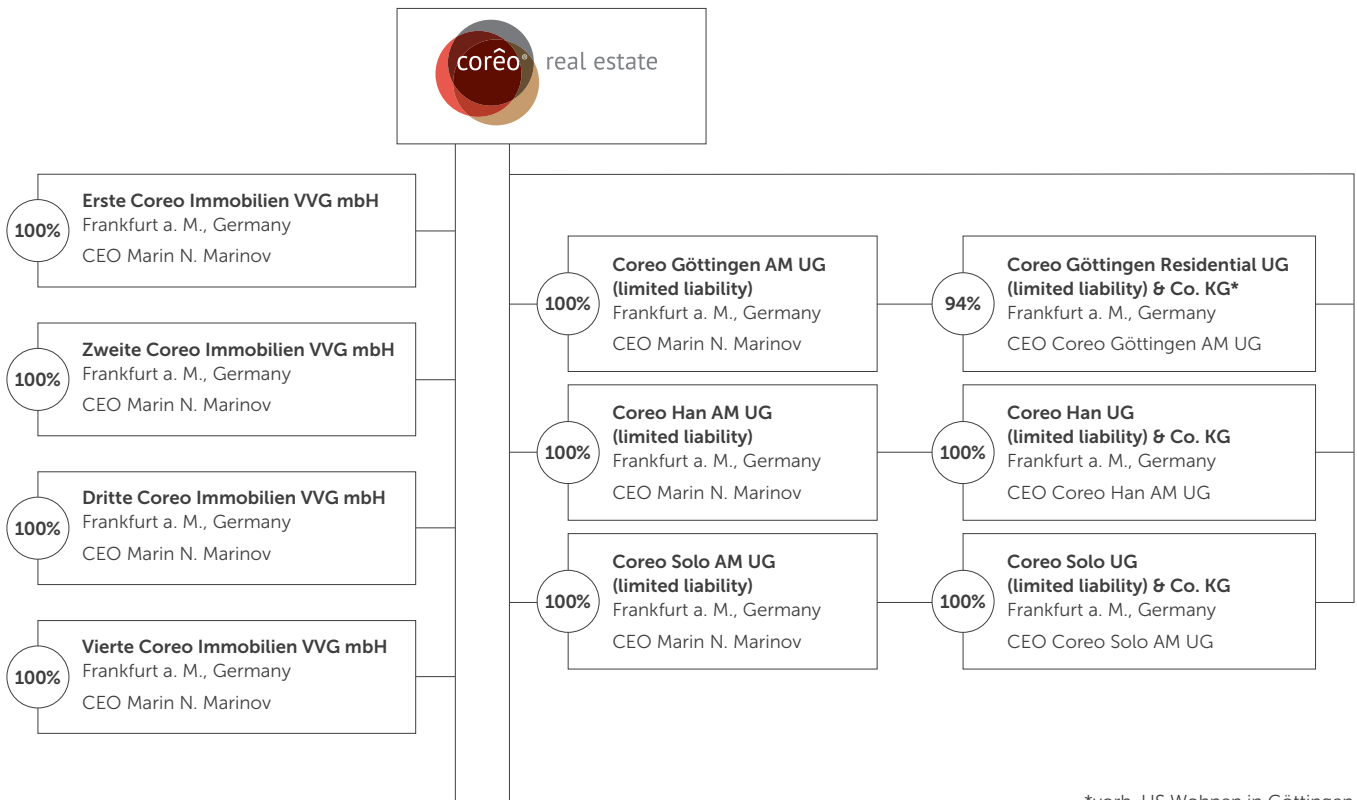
coreo® real estate

100% Erste Coreo Immobilien VVG mbH
Frankfurt a. M., Germany
CEO Marin N. Marinov

100% Zweite Coreo Immobilien VVG mbH
Frankfurt a. M., Germany
CEO Marin N. Marinov

100% Dritte Coreo Immobilien VVG mbH
Frankfurt a. M., Germany
CEO Marin N. Marinov

100% Vierte Coreo Immobilien VVG mbH
Frankfurt a. M., Germany
CEO Marin N. Marinov

100% Coreo Göttingen AM UG (limited liability)
Frankfurt a. M., Germany
CEO Marin N. Marinov

94% Coreo Göttingen Residential UG (limited liability) & Co. KG*
Frankfurt a. M., Germany
CEO Coreo Göttingen AM UG

100% Coreo Han AM UG (limited liability)
Frankfurt a. M., Germany
CEO Marin N. Marinov

100% Coreo Han UG (limited liability) & Co. KG
Frankfurt a. M., Germany
CEO Coreo Han AM UG

100% Coreo Solo AM UG (limited liability)
Frankfurt a. M., Germany
CEO Marin N. Marinov

100% Coreo Solo UG (limited liability) & Co. KG
Frankfurt a. M., Germany
CEO Coreo Solo AM UG

*vorh. US Wohnen in Göttingen